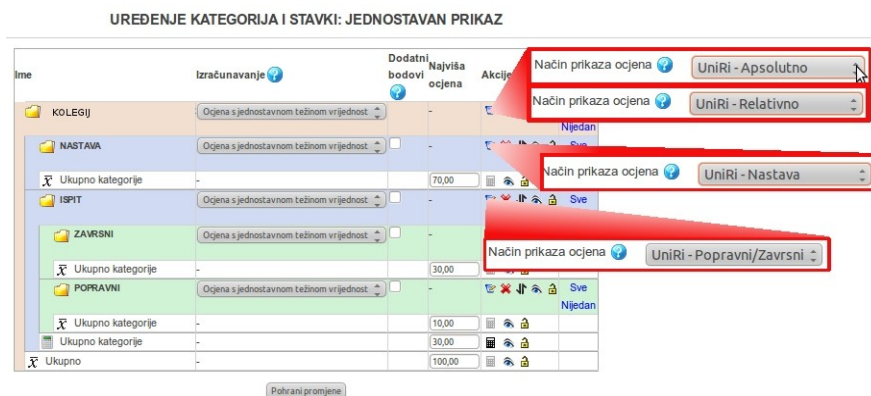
UREĐENJE KATEGORIJA I STAVKI: JEDNOSTAVAN PRIKAZ

| Ime | Izračunavanje | Dodatni bodovi | Najviša ocjena | Akcije | |
|---|---|---|---|---|---|
| KOLEGIJ | Ocjena s jednostavnom težinom vrijednost | | - | | Nijedan |
| NASTAVA | Ocjena s jednostavnom težinom vrijednost | | - | | Sve |
| $\bar{x}$ Ukupno kategorije | - | | 70,00 | | |
| ISPIT | Ocjena s jednostavnom težinom vrijednost | | - | | Sve |
| ZAVRSNI | Ocjena s jednostavnom težinom vrijednost | | - | | |
| $\bar{x}$ Ukupno kategorije | - | | 30,00 | | |
| POPRAVNI | Ocjena s jednostavnom težinom vrijednost | | - | | Sve Nijedan |
| $\bar{x}$ Ukupno kategorije | - | | 10,00 | | |
| Ukupno kategorije | - | | 30,00 | | |
| $\bar{x}$ Ukupno | - | | 100,00 | | |

Pohrani promjene

Način prikaza ocjena UniRi - Apsolutno

Način prikaza ocjena UniRi - Relativno

Način prikaza ocjena UniRi - Nastava

Način prikaza ocjena UniRi - Popravni/Zavrsni